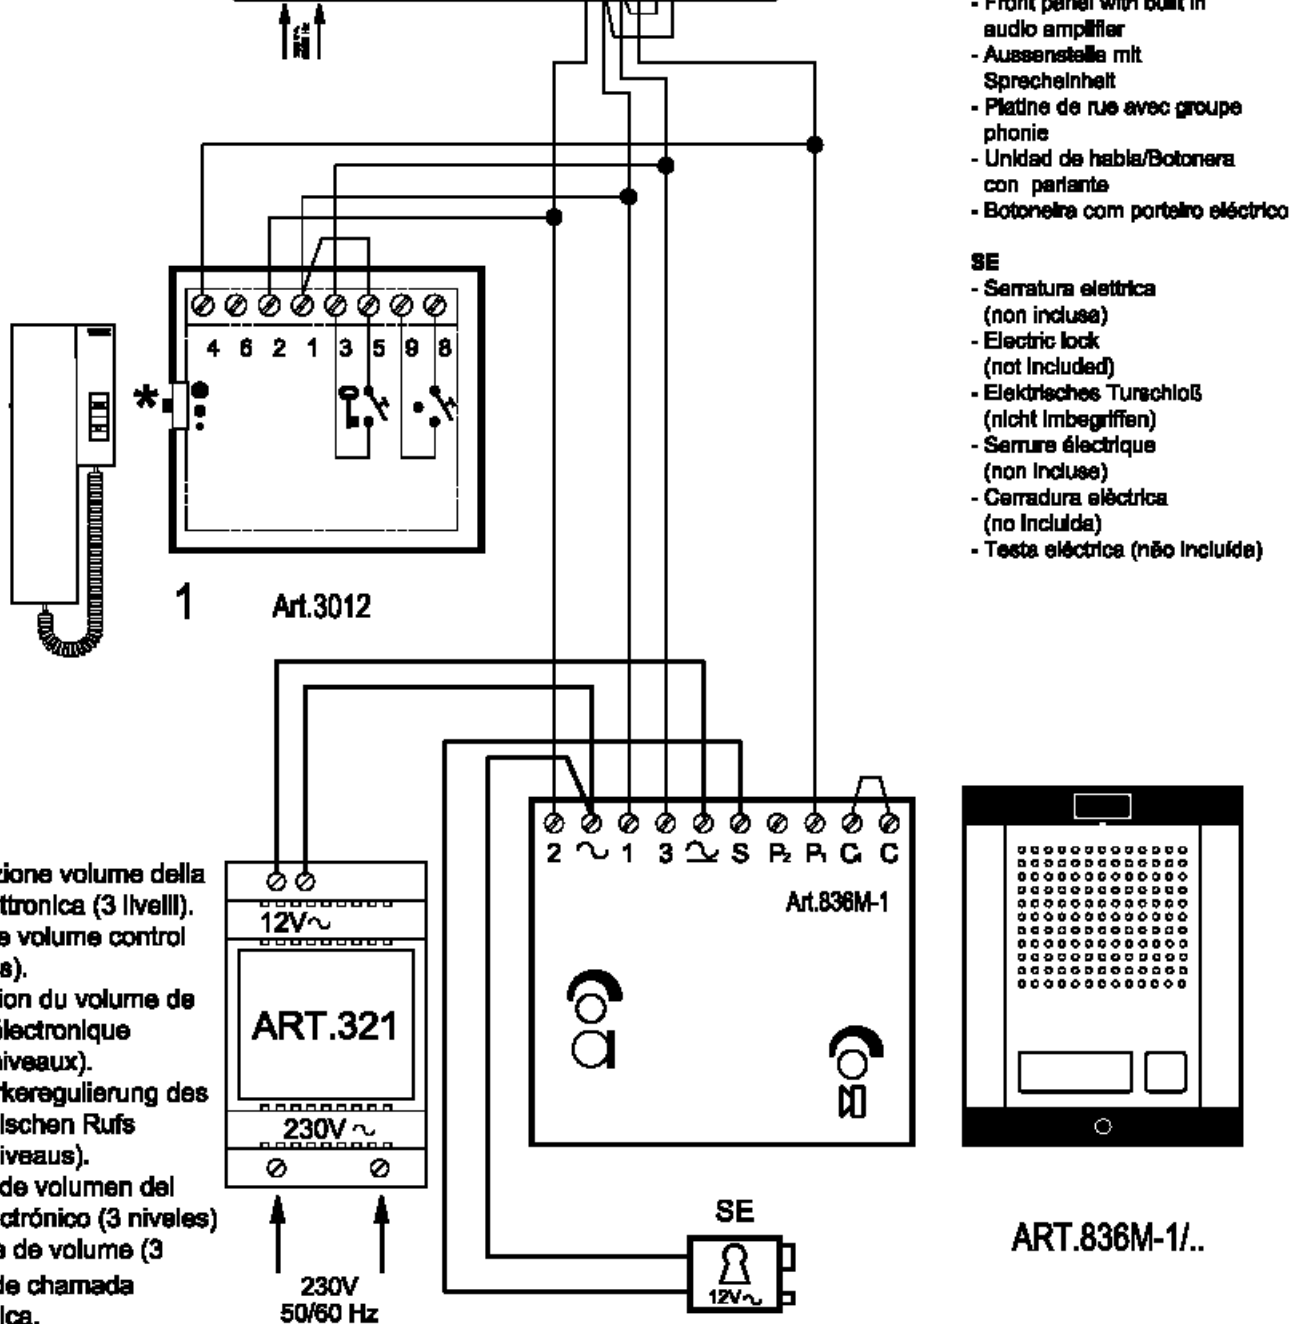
- Front panel with built in audio amplifier
- Aussenstelle mit Sprecheinheit
- Platine de rue avec groupe phonie
- Unidad de habla/Botonera con parlante
- Botoneira com porteiro eléctrico

SE
- Serratura elettrica (non inclusa)
- Electric lock (not included)
- Elektrisches Turschloß (nicht imbegriffen)
- Serrure électrique (non incluse)
- Cerradura eléctrica (no incluida)
- Testa eléctrica (não incluide)

4 6 2 1 3 5 9 8

*

1 Art.3012

zione volume della ttronica (3 livelli). e volume control s). ion du volume de électronique niveaux). rkeregulierung des ischen Rufs iveaux). de volumen del ctrónico (3 niveles) e de volume (3 de chamada ica.

12V~

ART.321

230V ~

230V 50/60 Hz

2 ~ 1 3 S P2 P1 G1 C

Art.836M-1

SE

12V~

ART.836M-1/..